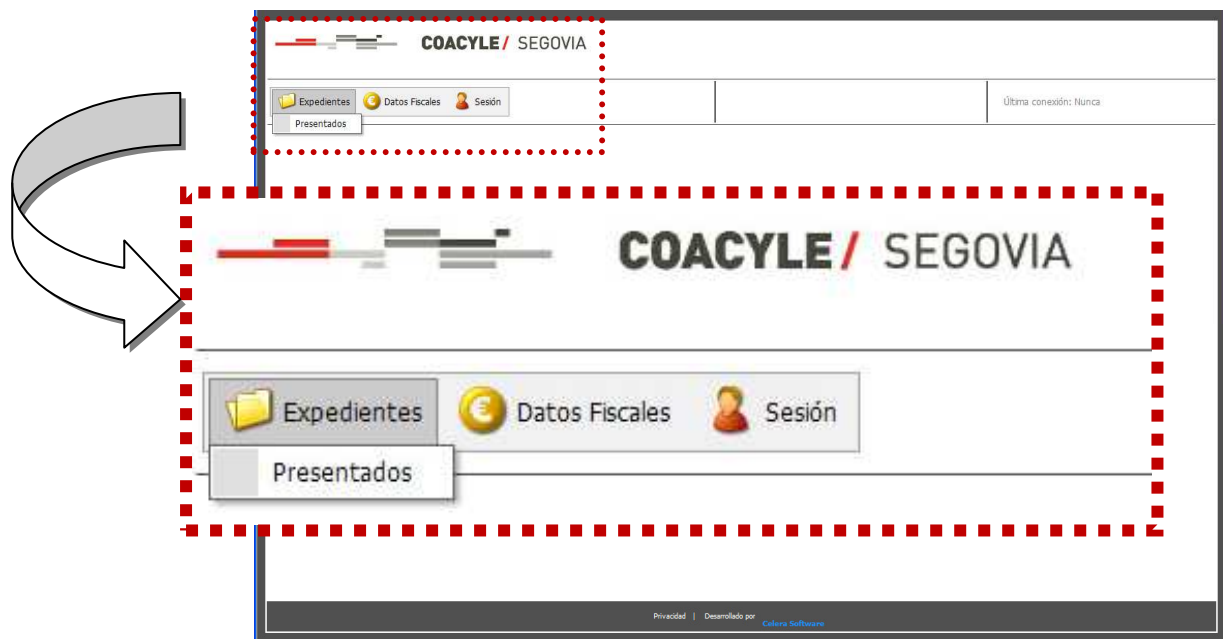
COACYLE/ SEGOVIA

Expedientes Datos Fiscales Sesión

Presentados

Última conexión: Nunca

COACYLE/ SEGOVIA

Expedientes Datos Fiscales Sesión

Presentados

Privacidad | Desarrollado por Celera Software